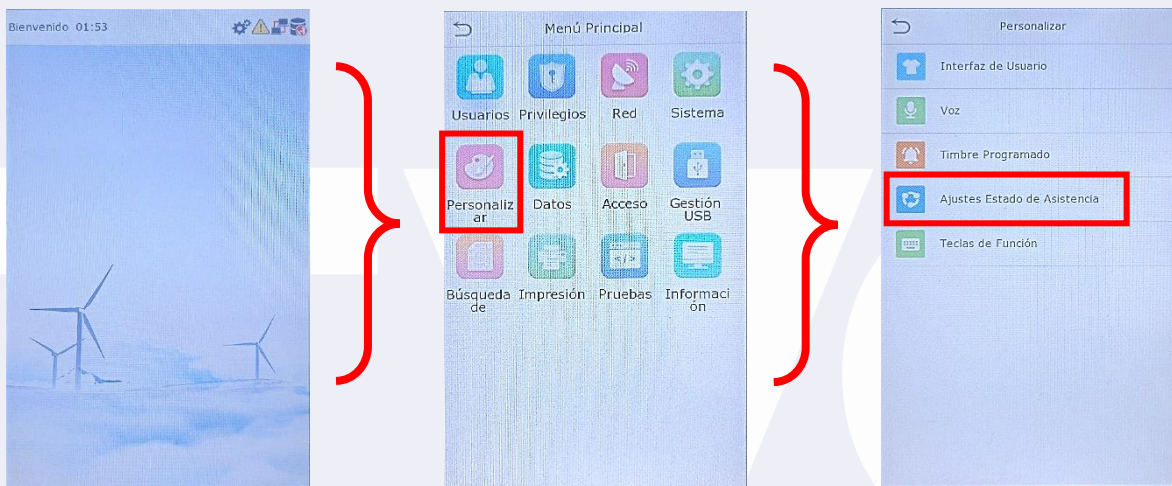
Bienvenido 01:53

Menú Principal

Usuarios
Privilegios
Red
Sistema
Personalizar
Datos
Acceso
Gestión USB
Búsqueda de
Impresión
Pruebas
Información

Personalizar

Interfaz de Usuario
Voz
Timbre Programado
Ajustes Estado de Asistencia
Teclas de Función